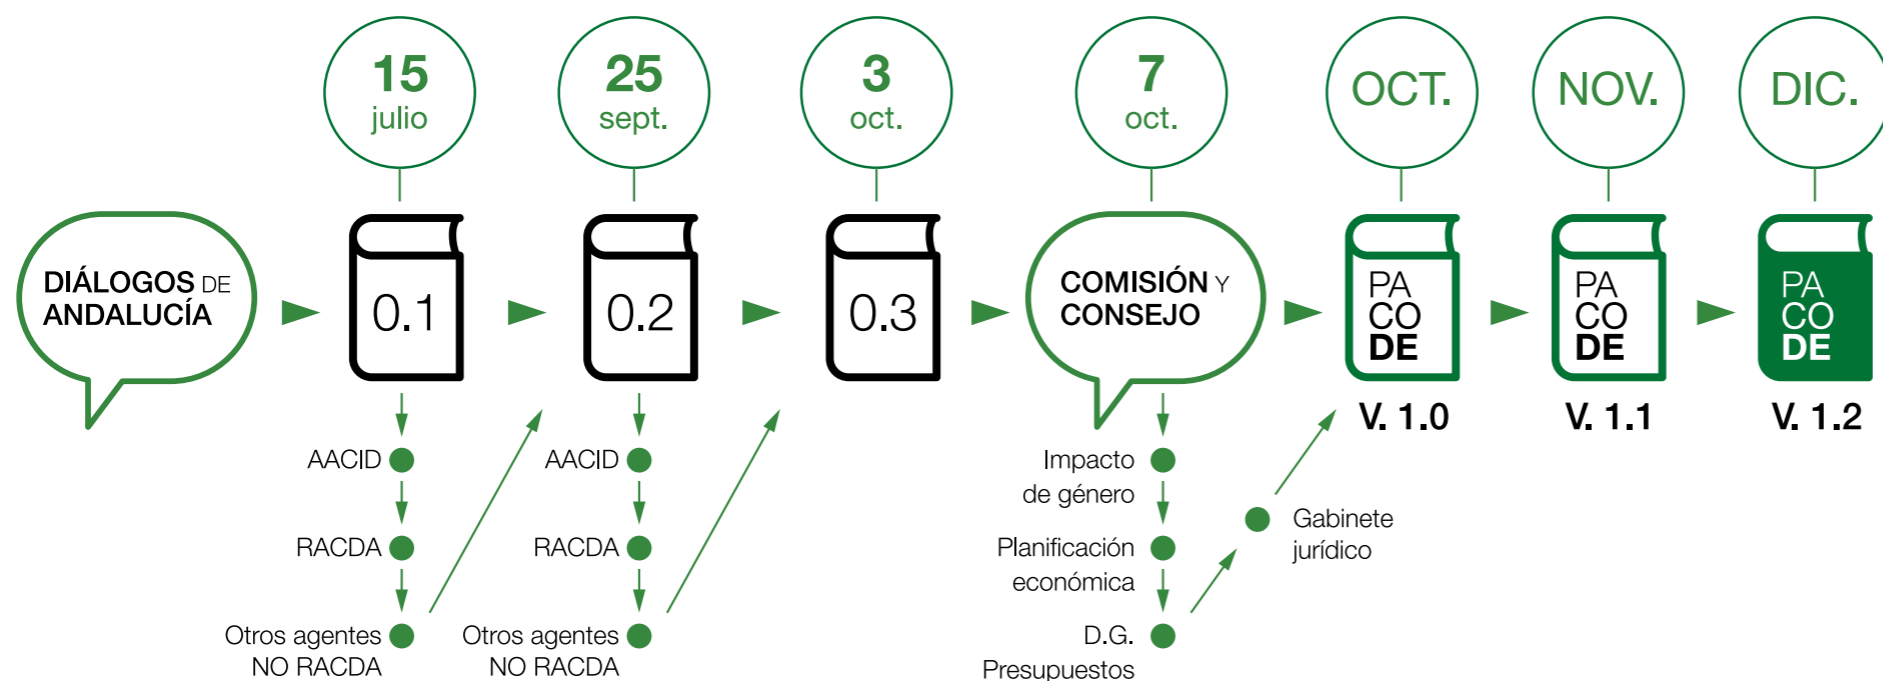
15
julio

25
sept.

3
oct.

7
oct.

OCT.

NOV.

DIC.

DIÁLOGOS DE ANDALUCÍA

0.1

AACID

RACDA

Otros agentes NO RACDA

0.2

AACID

RACDA

Otros agentes NO RACDA

0.3

COMISIÓN Y CONSEJO

Impacto de género

Planificación económica

D.G. Presupuestos

Gabinete jurídico

PA CO DE
V. 1.0

PA CO DE
V. 1.1

PA CO DE
V. 1.2